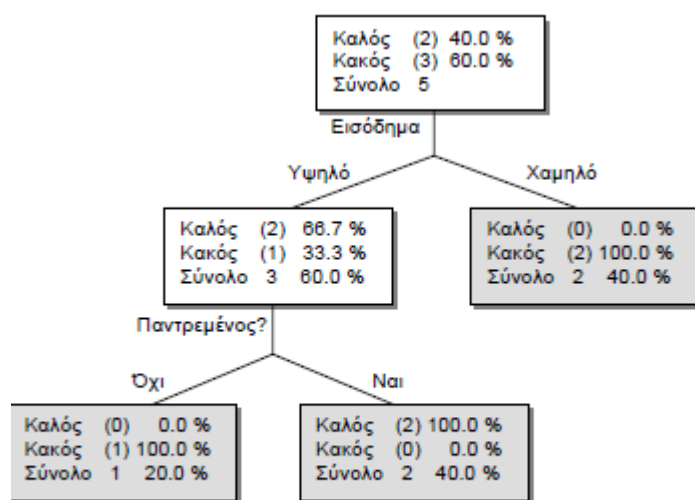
Καλός (2) 40.0 %
Κακός (3) 60.0 %
Σύνολο 5

Εισόδημα

Υψηλό

Χαμηλό

Καλός (2) 66.7 %
Κακός (1) 33.3 %
Σύνολο 3 60.0 %

Καλός (0) 0.0 %
Κακός (2) 100.0 %
Σύνολο 2 40.0 %

Παντρεμένος?

Όχι

Ναι

Καλός (0) 0.0 %
Κακός (1) 100.0 %
Σύνολο 1 20.0 %

Καλός (2) 100.0 %
Κακός (0) 0.0 %
Σύνολο 2 40.0 %